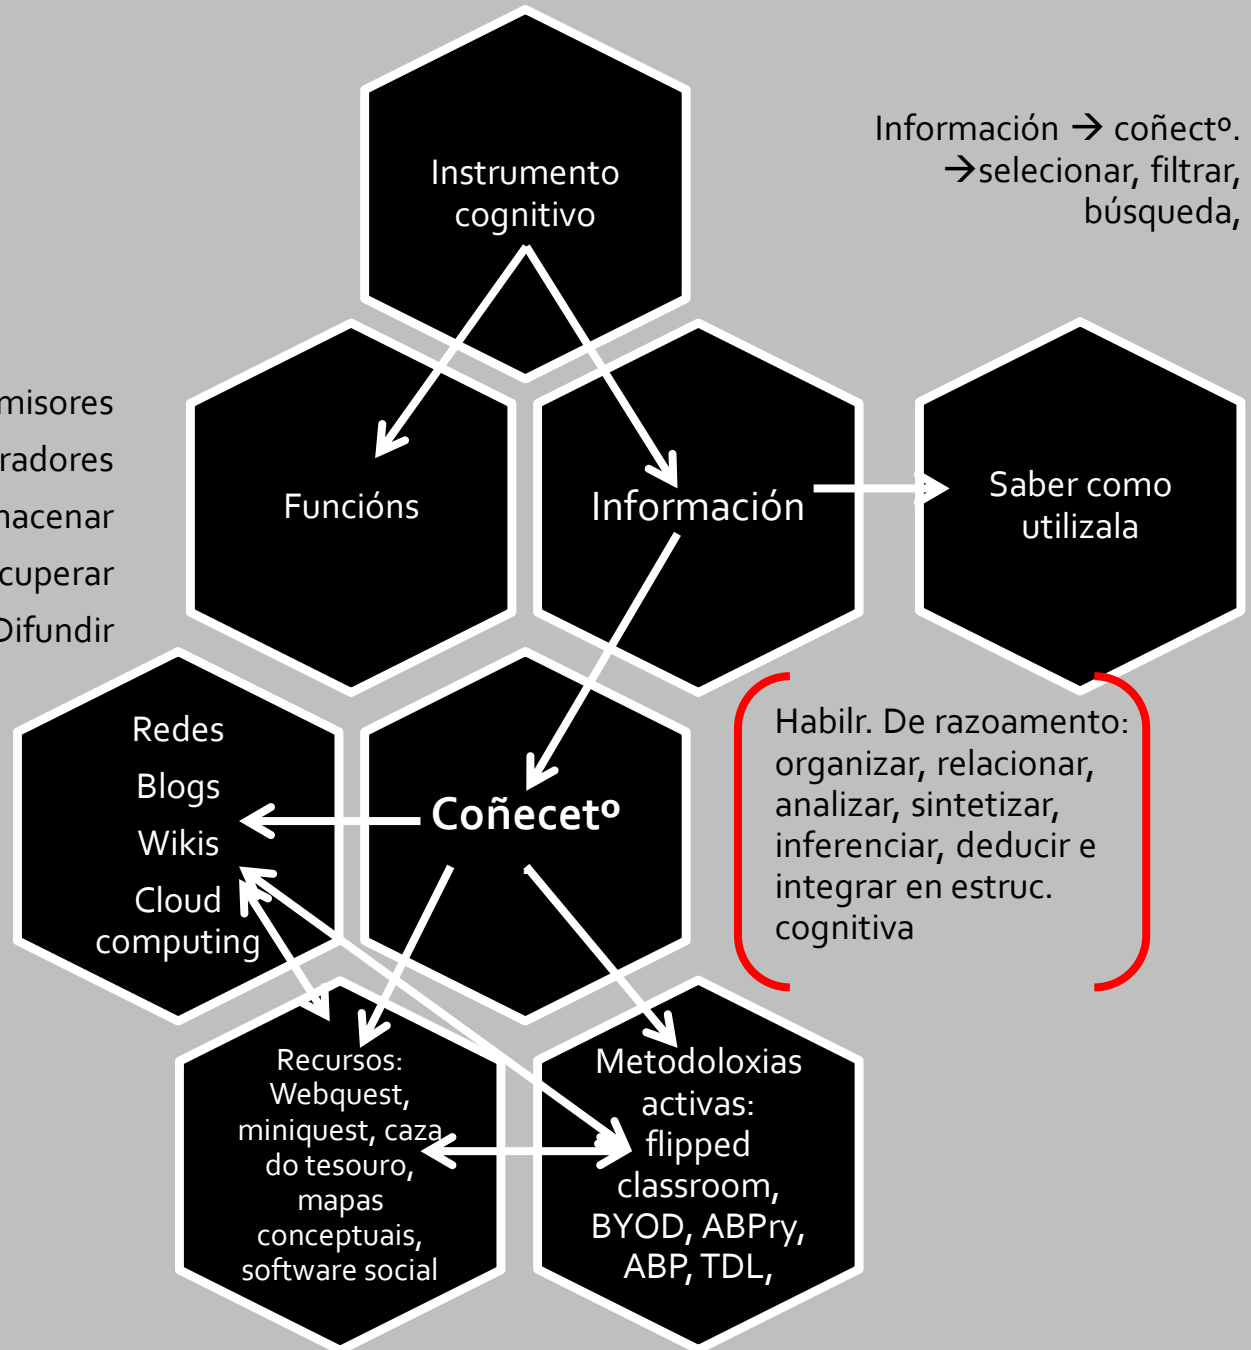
Instrumento cognitivo

Información → coñectº.
→selecionar, filtrar, búsqueda,

misores
radores
nacenar
cuperar
Difundir

Funcións

Información

Saber como utilizala

Redes
Blogs
Wikis
Cloud computing

Coñecetº

Habilr. De razoamento: organizar, relacionar, analizar, sintetizar, inferenciar, deducir e integrar en estruc. cognitiva

Recursos: Webquest, miniquest, caza do tesouro, mapas conceptuais, software social

Metodoloxias activas: flipped classroom, BYOD, ABPry, ABP, TDL,